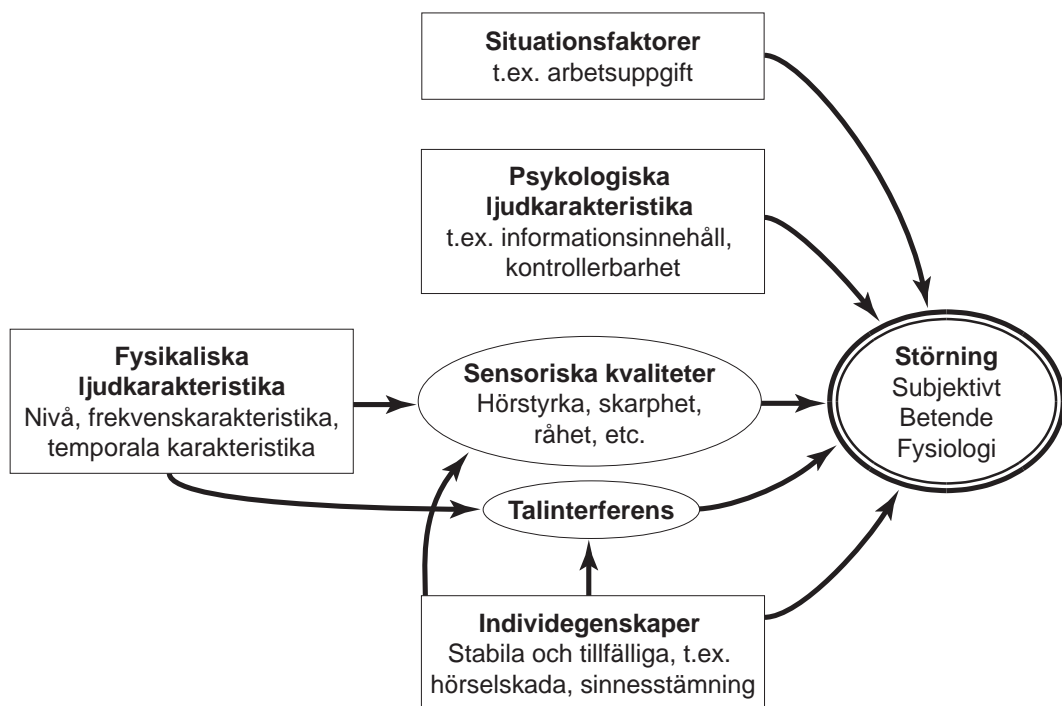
**Situationsfaktorer**
t.ex. arbetsuppgift

**Psykologiska ljudkarakteristika**
t.ex. informationsinnehåll, kontrollerbarhet

**Fysikaliska ljudkarakteristika**
Nivå, frekvenskarakteristika, temporala karakteristika

**Sensoriska kvaliteter**
Hörstyrka, skarphet, råhet, etc.

**Talinterferens**

**Störning**
Subjektivt
Betende
Fysiologi

**Individegenskaper**
Stabila och tillfälliga, t.ex. hörselskada, sinnesstämning